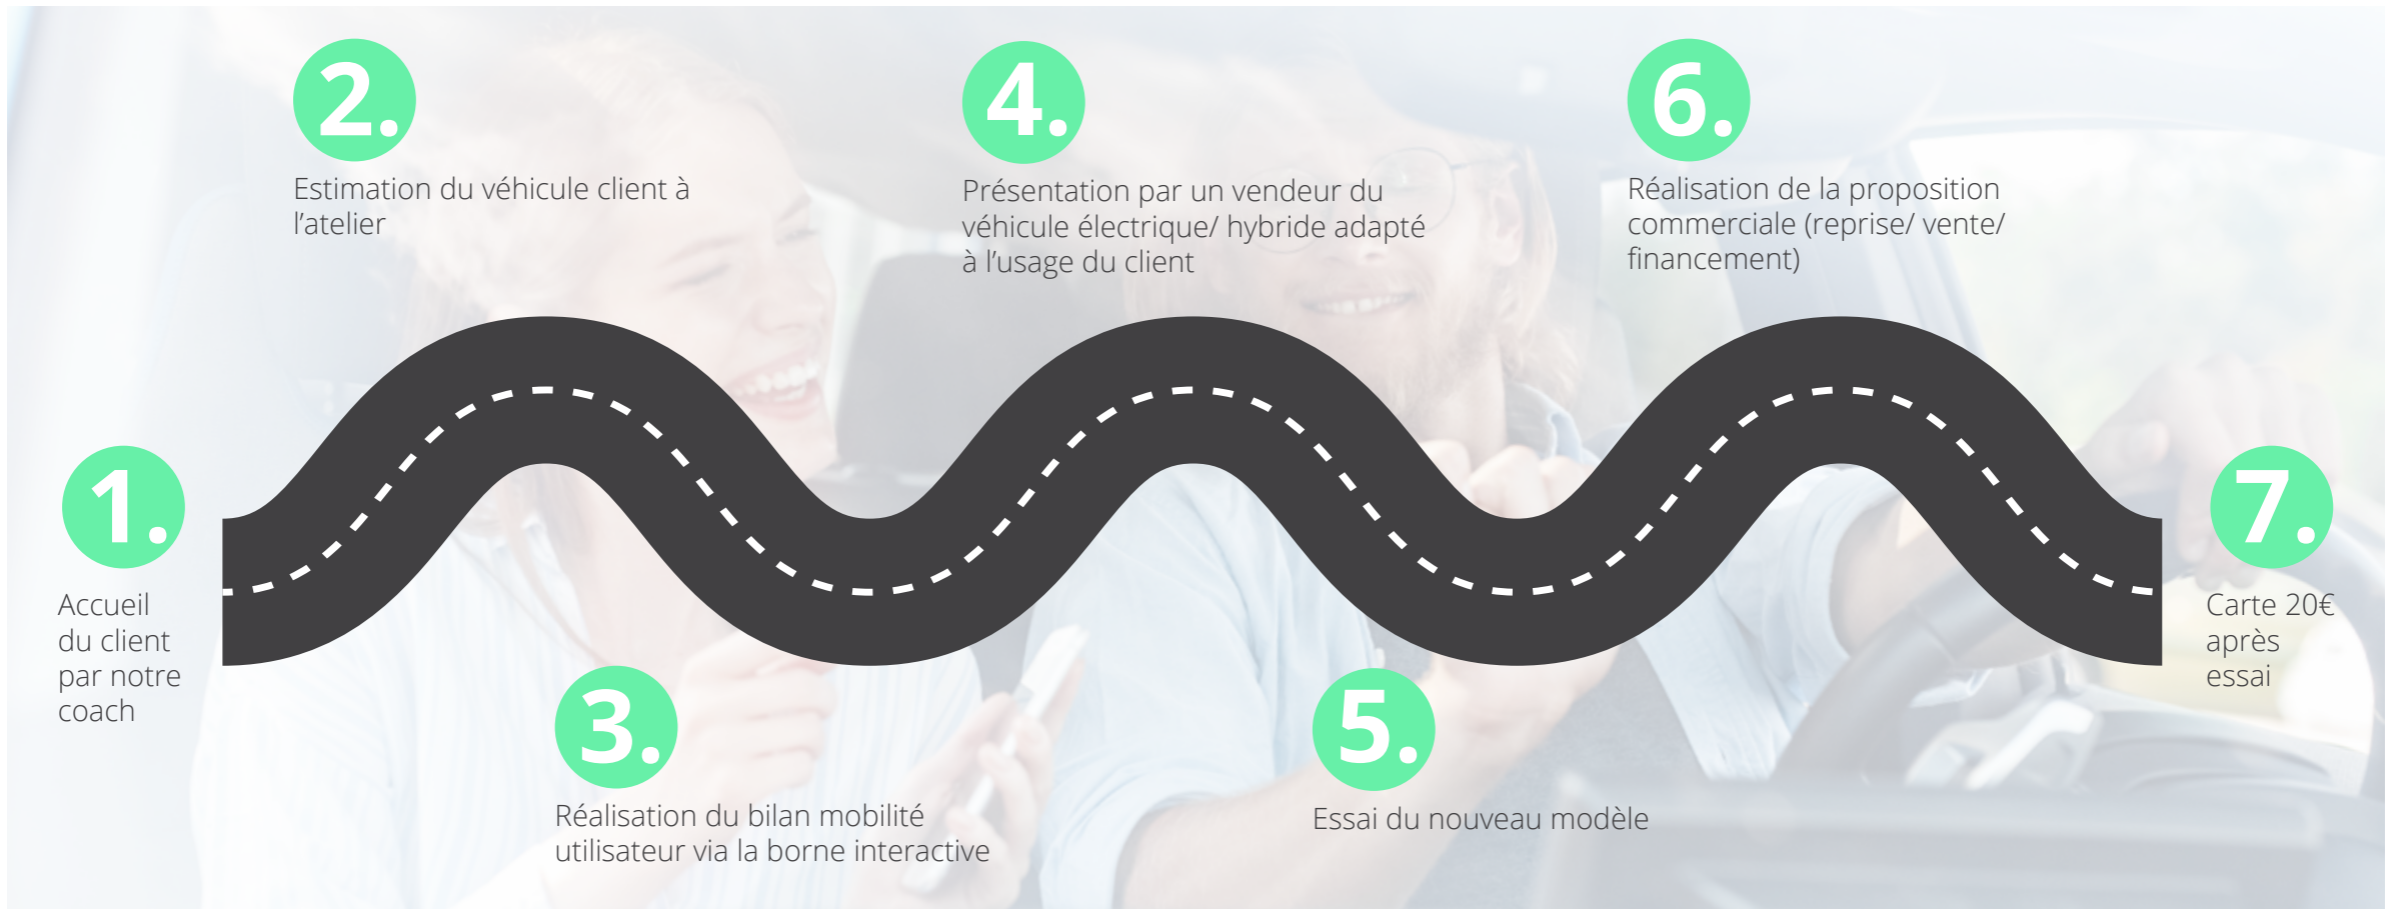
1.

Accueil du client par notre coach

2.

Estimation du véhicule client à l'atelier

3.

Réalisation du bilan mobilité utilisateur via la borne interactive

4.

Présentation par un vendeur du véhicule électrique/ hybride adapté à l'usage du client

5.

Essai du nouveau modèle

6.

Réalisation de la proposition commerciale (reprise/ vente/ financement)

7.

Carte 20€ après essai